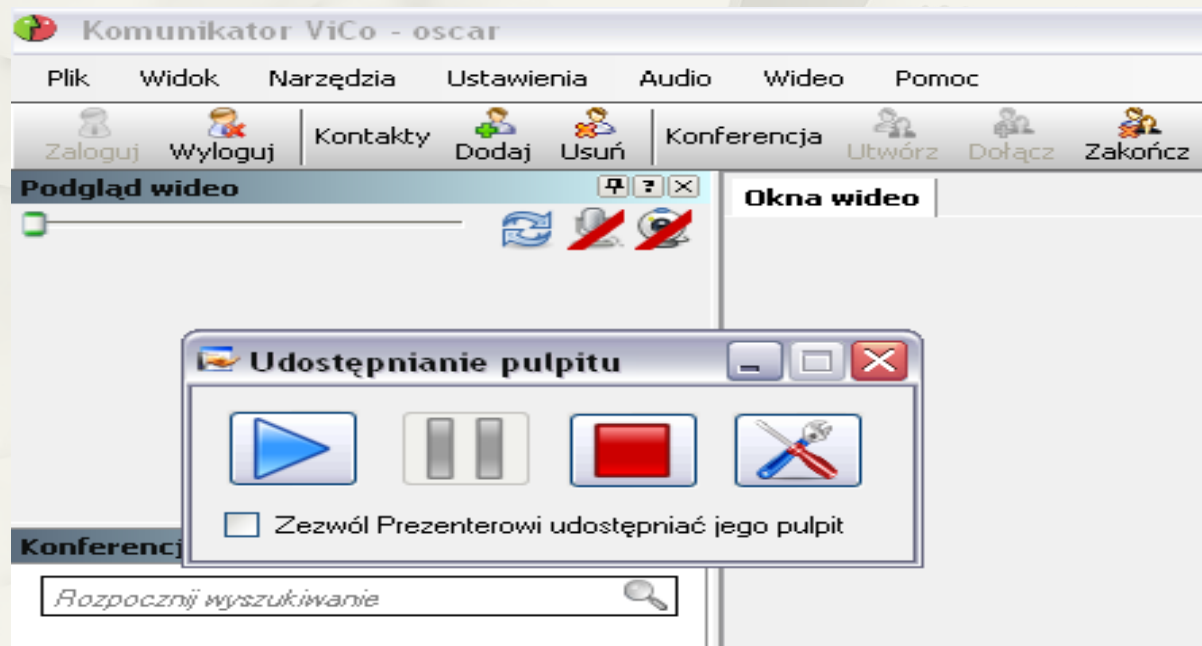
Komunikator ViCo - oscar

Plik Widok Narzędzia Ustawienia Audio Wideo Pomoc

Zaloguj Wyloguj Kontakty Dodaj Usuń Konferencja Utwórz Dołącz Zakończ

Podgląd wideo

Okna wideo

Udostępnianie pulpitu

Zezwól Prezenterowi udostępniać jego pulpit

Konferencj

Rozpocznij wyszukiwanie